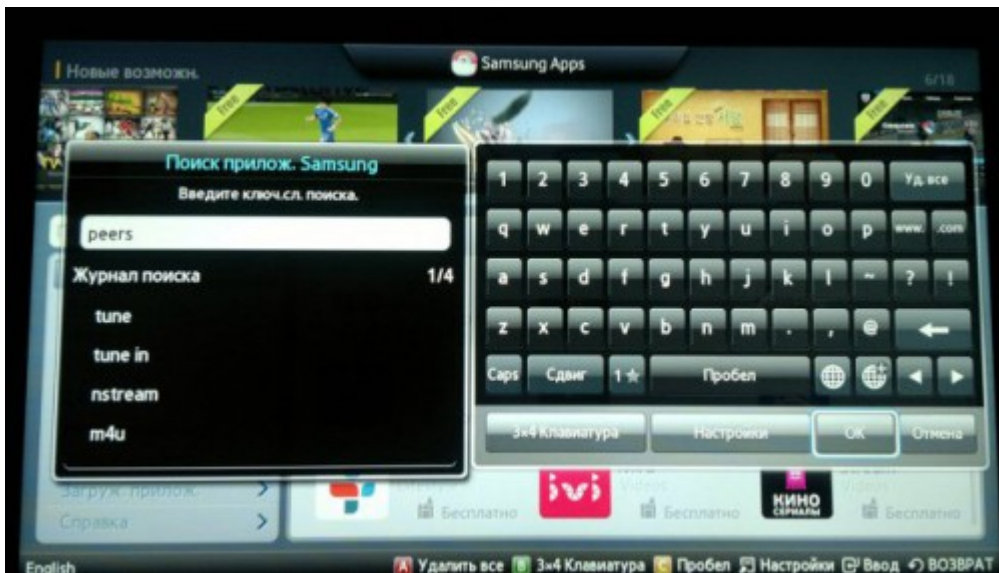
Новые возможн.

Samsung Apps

6/18

Free

Free

Free

Free

Поиск прилож. Samsung

Введите ключ.сл. поиска.

peers

Журнал поиска 1/4

tune

tune in

nstream

m4u

1 2 3 4 5 6 7 8 9 0 Уд. все

q w e r t y u i o p www. .com

a s d f g h j k l ~ ? !

z x c v b n m . , @ ←

Caps Сдвиг 1☆ Пробел ◄ ►

3×4 Клавиатура Настройки OK Отмена

Загруж. прилож.

Справка

ivi

КИНО СЕРИАЛЫ

Бесплатно

Бесплатно

Бесплатно

English

A Удалить все B 3×4 Клавиатура C Пробел Настройки Ввод ВОЗВРАТ